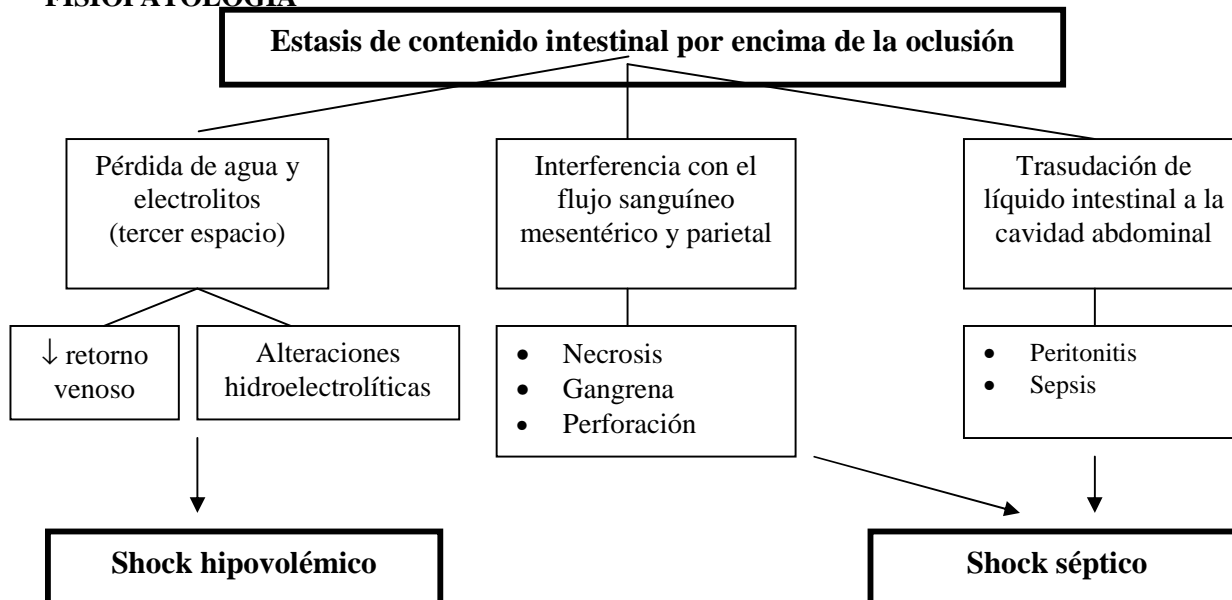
FISIOPATOLOGIA

Estasis de contenido intestinal por encima de la oclusión

Pérdida de agua y electrolitos (tercer espacio)

Interferencia con el flujo sanguíneo mesentérico y parietal

Trasudación de líquido intestinal a la cavidad abdominal

↓ retorno venoso

Alteraciones hidroelectrolíticas

- Necrosis
- Gangrena
- Perforación

- Peritonitis
- Sepsis

Shock hipovolémico

Shock séptico